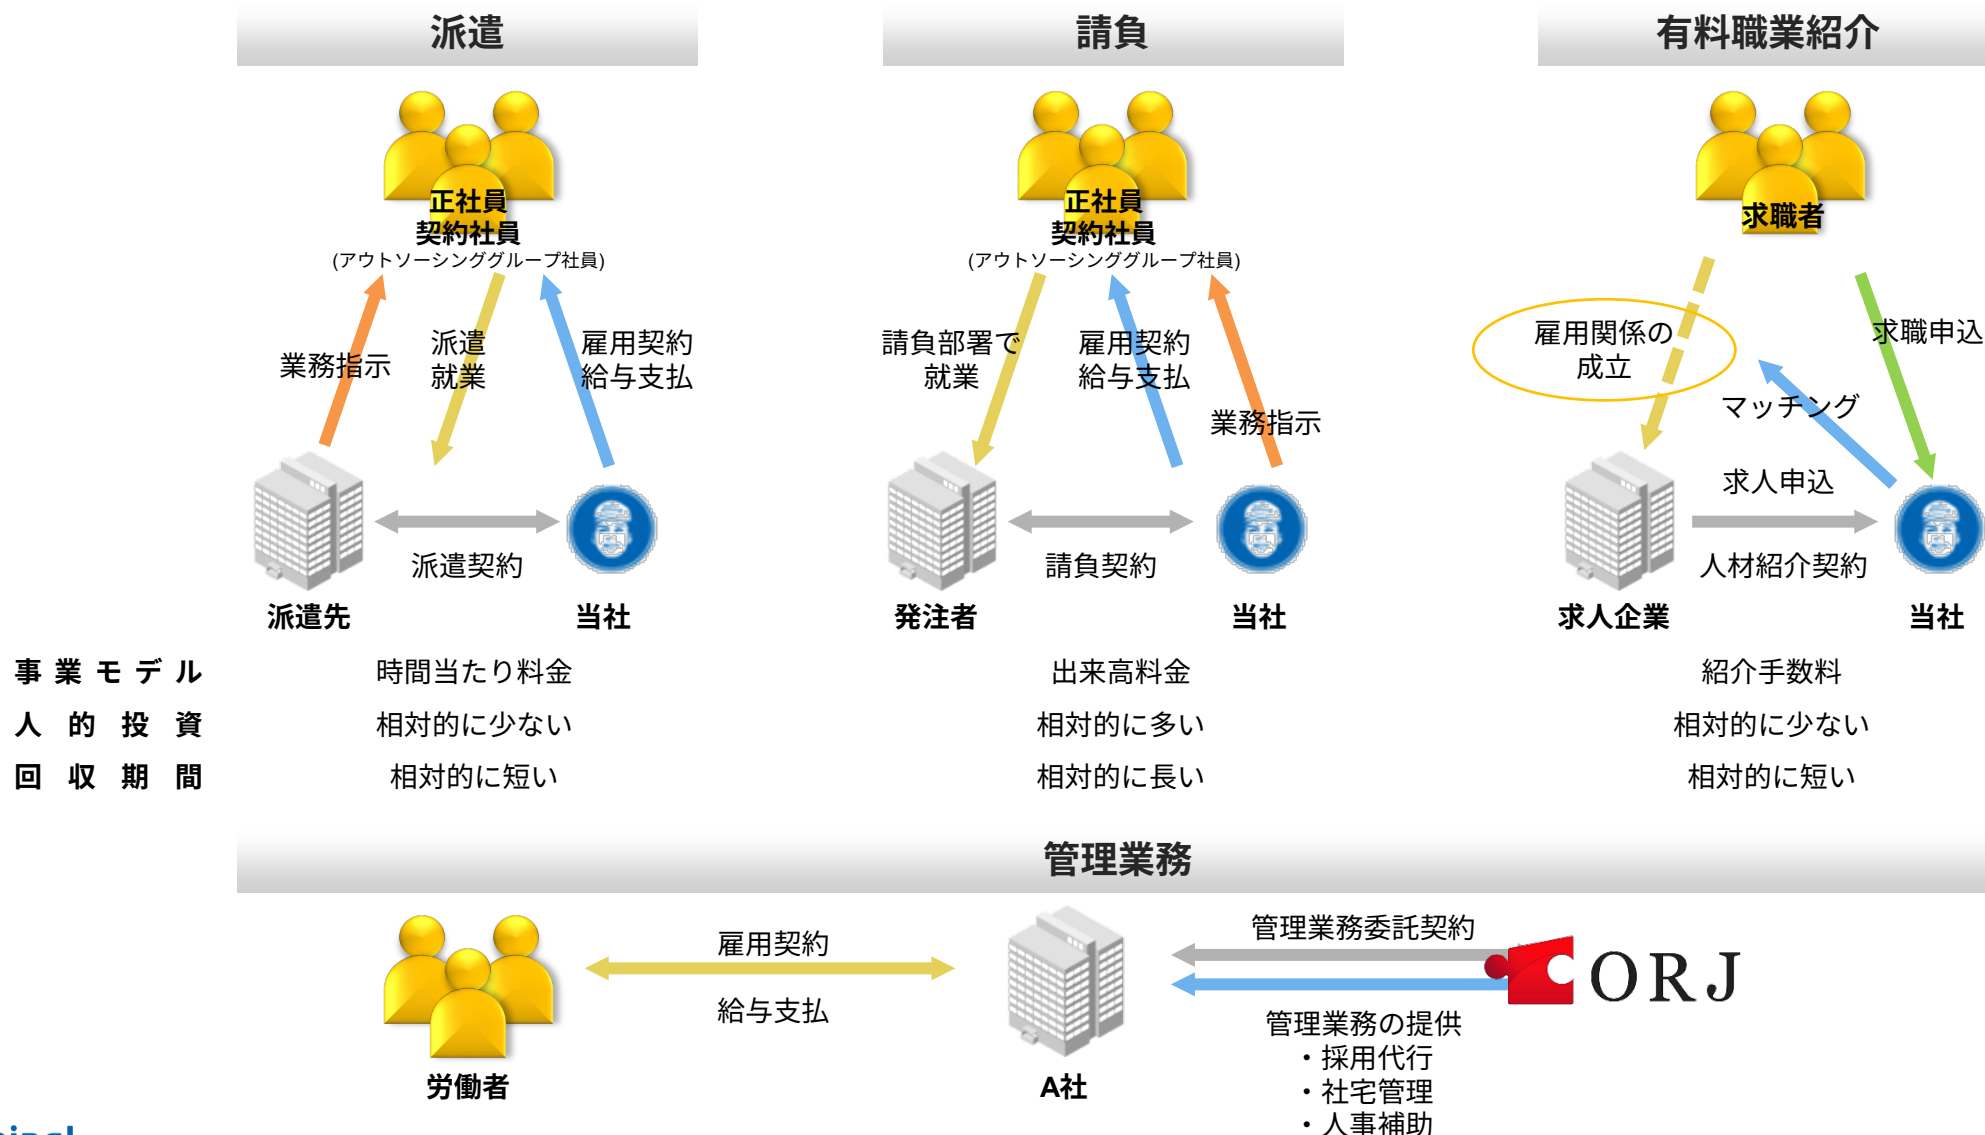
派遣

正社員
契約社員
(アウトソーシンググループ社員)

業務指示

派遣
就業

雇用契約
給与支払

派遣契約

派遣先

当社

請負

正社員
契約社員
(アウトソーシンググループ社員)

請負部署で
就業

雇用契約
給与支払

業務指示

請負契約

発注者

当社

有料職業紹介

求職者

雇用関係の
成立

求職申込

マッチング

求人申込

人材紹介契約

求人企業

当社

| 事業モデル | 時間当たり料金 | 出来高料金 | 紹介手数料 |
|---|---|---|---|
| 人的投資 | 相対的に少ない | 相対的に多い | 相対的に少ない |
| 回収期間 | 相対的に短い | 相対的に長い | 相対的に短い |

管理業務

雇用契約

給与支払

労働者

A社

管理業務委託契約

ORJ

管理業務の提供
・採用代行
・社宅管理
・人事補助